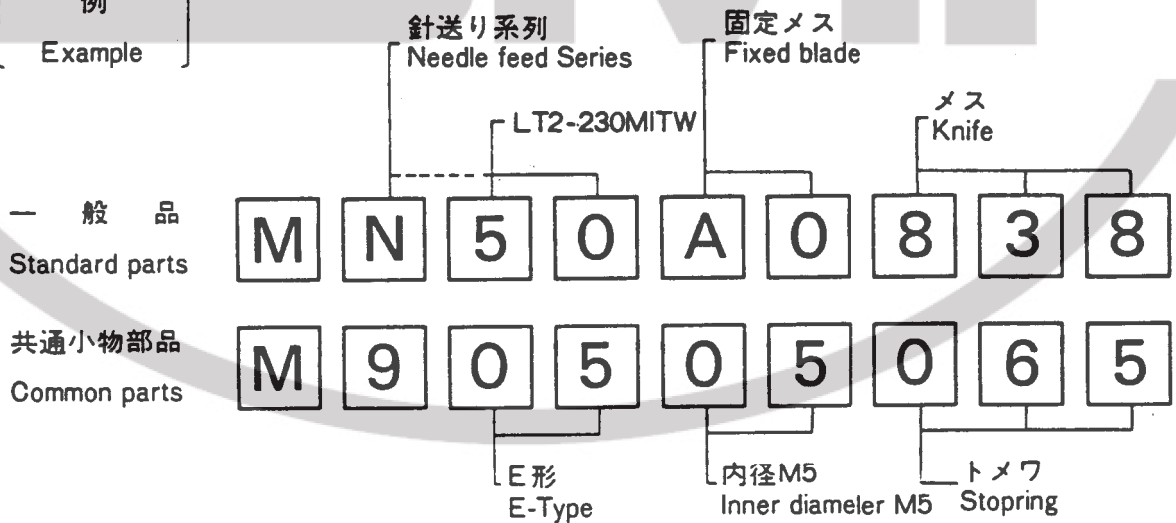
例
Example

針送り系列
Needle feed Series

固定メス
Fixed blade

LT2-230MITW

メス
Knife

一 般 品
Standard parts

| M | N | 5 | 0 | A | 0 | 8 | 3 | 8 |
|---|---|---|---|---|---|---|---|---|

共通小物部品
Common parts

| M | 9 | 0 | 5 | 0 | 5 | 0 | 6 | 5 |
|---|---|---|---|---|---|---|---|---|

E形
E-Type

内径M5
Inner diameler M5

トメワ
Stopring